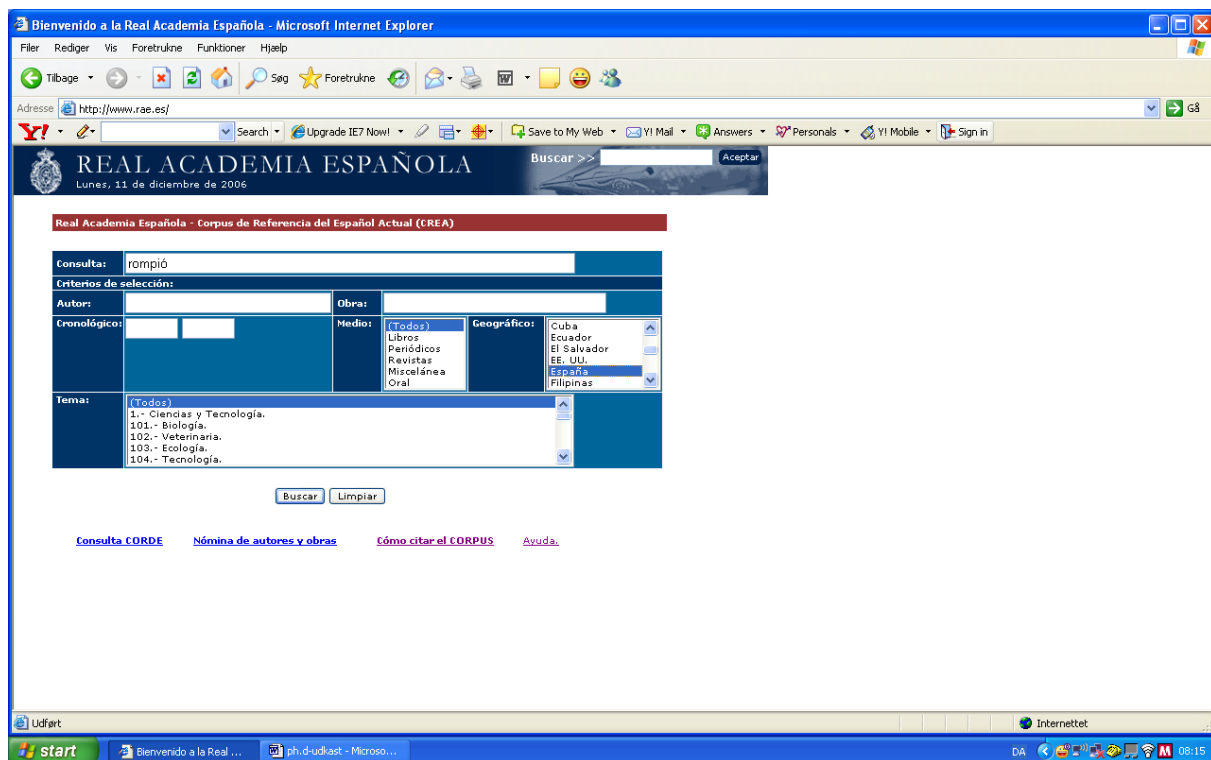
Bienvenido a la Real Academia Española - Microsoft Internet Explorer

Filer Rediger Vis Foretrukne Funktioner Hjælp

Tilbage Søg Foretrukne

Adresse http://www.rae.es/ Gå

Y! Search Upgrade IE7 Now! Save to My Web Y! Mail Answers Personals Y! Mobile Sign in

REAL ACADEMIA ESPAÑOLA
Lunes, 11 de diciembre de 2006

Buscar >> Aceptar

Real Academia Española - Corpus de Referencia del Español Actual (CREA)

Consulta: rompió

Criterios de selección:

Autor: Obra:

Cronológico: Medio: (Todos) Libros Periódicos Revistas Miscelánea Oral Geográfico: Cuba Ecuador El Salvador EE. UU. España Filipinas

Tema: (Todos) 1.- Ciencias y Tecnología. 101.- Biología. 102.- Veterinaria. 103.- Ecología. 104.- Tecnología.

Buscar Limpiar

Consulta CORDE Nómina de autores y obras Cómo citar el CORPUS Ayuda.

Udført Internettet

start Bienvenido a la Real ... ph.d-udkast - Microso... DA 08:15